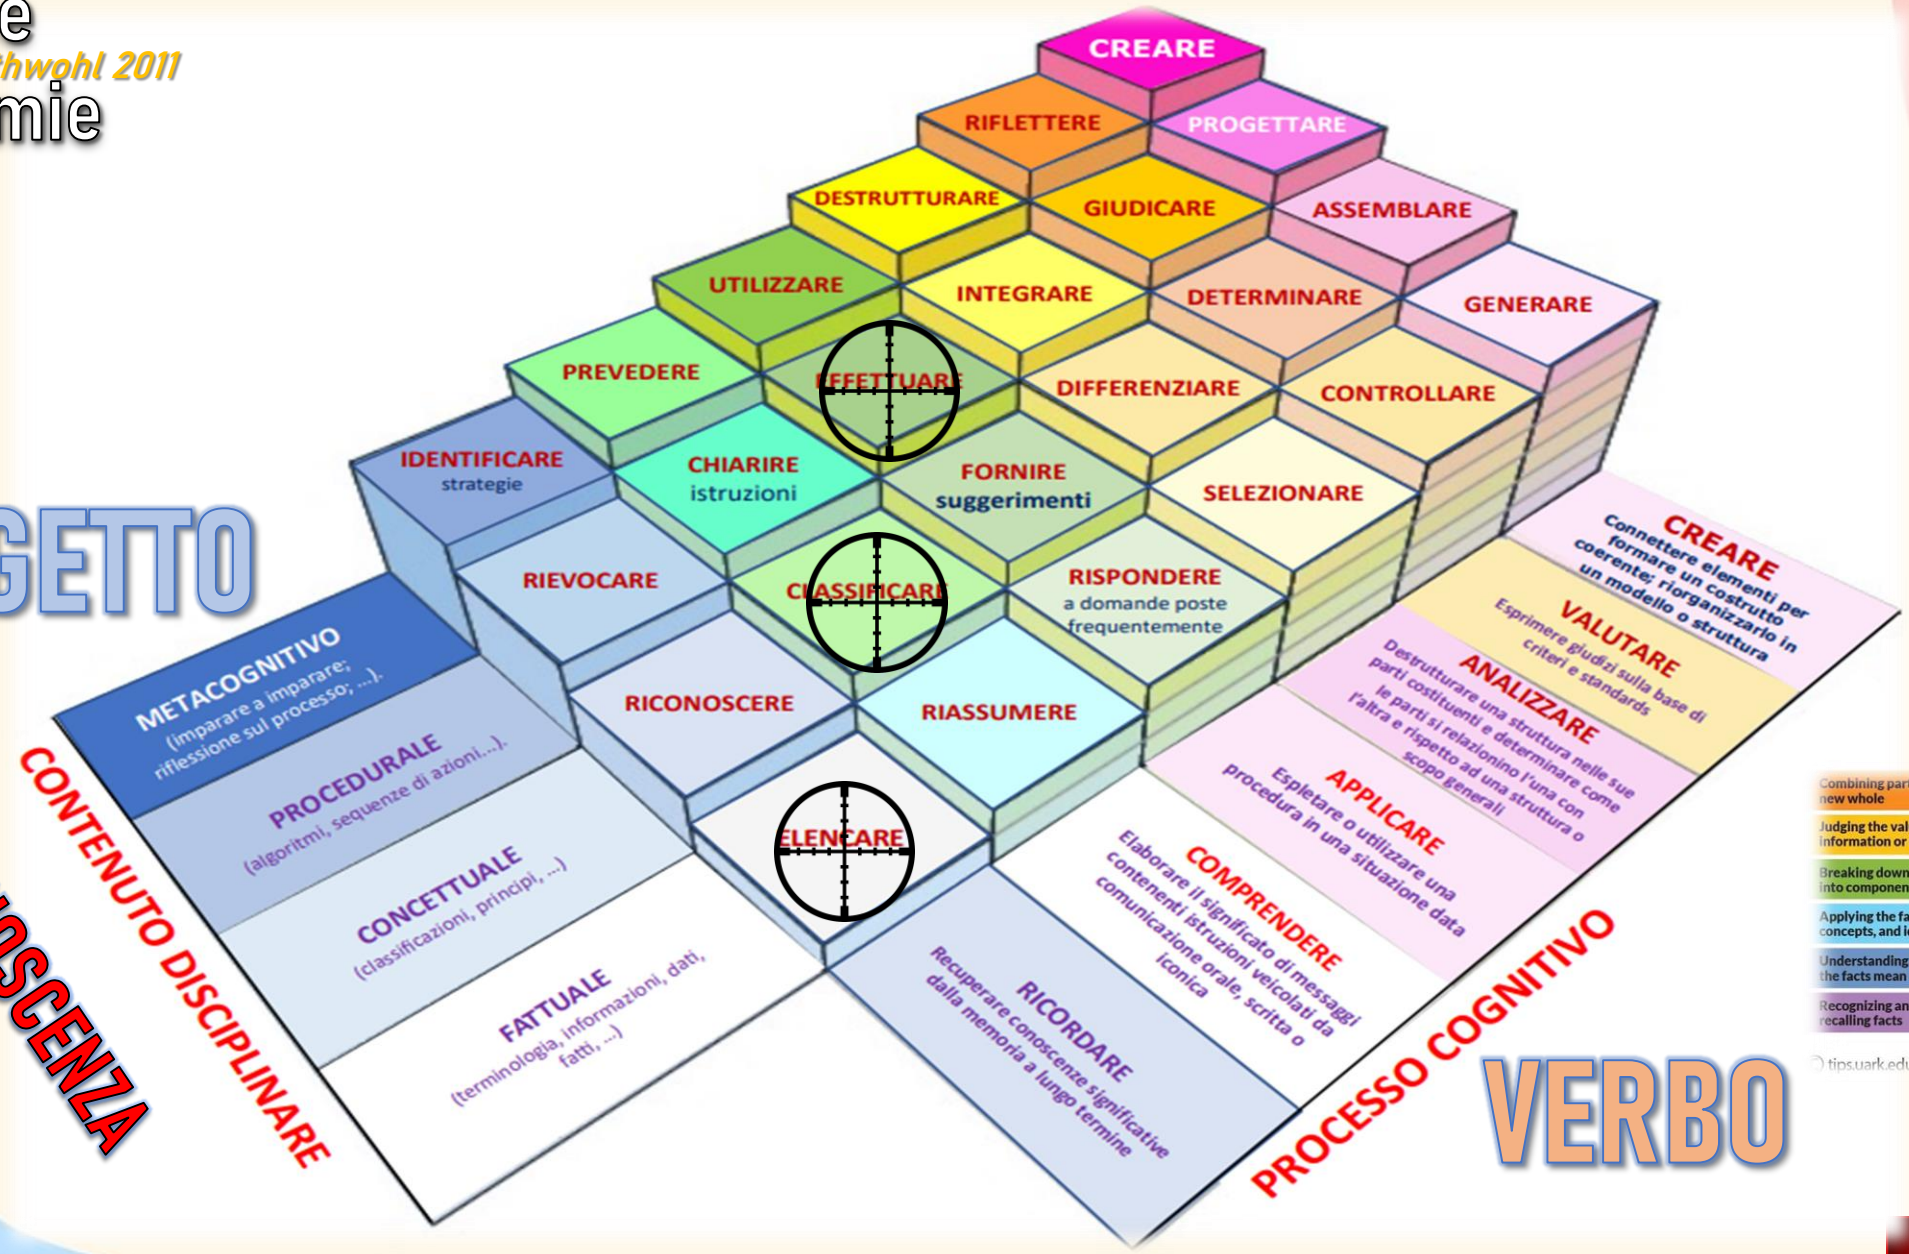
e
thwohl 2011
mie

CREARE
RIFLETTERE
PROGETTARE
DESTRUTTURARE
GIUDICARE
ASSEMBLARE
UTILIZZARE
INTEGRARE
DETERMINARE
GENERARE
PREVEDERE
EFFETTUARE
DIFFERENZIARE
CONTROLLARE
IDENTIFICARE strategie
CHIARIRE istruzioni
FORNIRE suggerimenti
SELEZIONARE
GETTO
RIEVOCARE
CLASSIFICARE
RISPONDERE a domande poste frequentemente
RICONOSCERE
RIASSUMERE
ELENCARE

METACOGNITIVO (imparare a imparare; riflessione sul processo; ...).
PROCEDURALE (algoritmi, sequenze di azioni...).
CONCETTUALE (classificazioni, principi, ...)
FATTUALE (terminologia, informazioni, dati, fatti, ...)

CONTENUTO DISCIPLINARE
OSCENZA

CREARE Connettere elementi per formare un costrutto coerente; riorganizzarlo in un modello o struttura
VALUTARE Esprimere giudizi sulla base di criteri e standards
ANALIZZARE Destrutturare una struttura nelle sue parti costituenti e determinare come le parti si relazionino l'una con l'altra e rispetto ad una struttura o scopo generali
APPLICARE Espletare o utilizzare una procedura in una situazione data
COMPRENDERE Elaborare il significato di messaggi contenenti istruzioni veicolati da comunicazione orale, scritta o iconica
RICORDARE Recuperare conoscenze significative dalla memoria a lungo termine

PROCESSO COGNITIVO
VERBO

Combining part new whole
Judging the val information or
Breaking down into componen
Applying the fa concepts, and i
Understanding the facts mean
Recognizing an recalling facts
tips.uark.edu